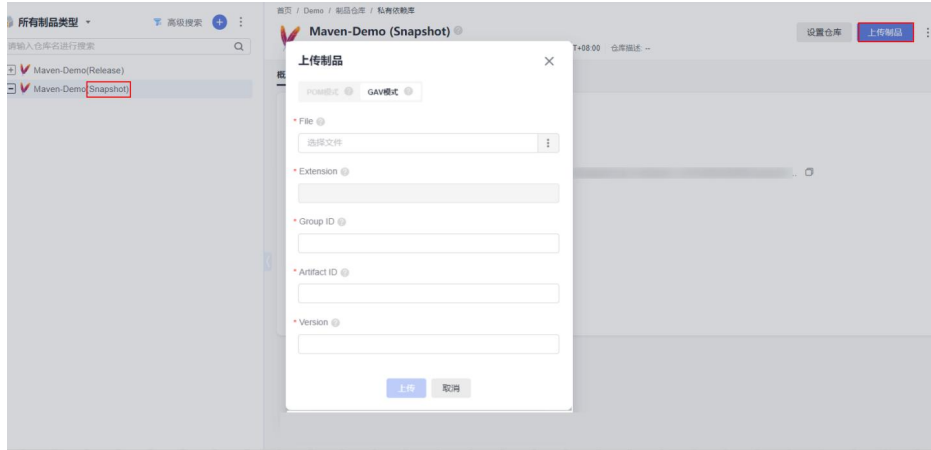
所有制品类型 ▾ 高级搜索 + ⋮

请输入仓库名进行搜索

Maven-Demo(Release)

Maven-Demo(Snapshot)

首页 / Demo / 制品仓库 / 私有依赖库

Maven-Demo (Snapshot)

设置仓库 上传制品

T+08:00 仓库描述: --

概

上传制品 ×

POM模式 GAV模式

* File

选择文件 ⋮

* Extension

* Group ID

* Artifact ID

* Version

上传 取消